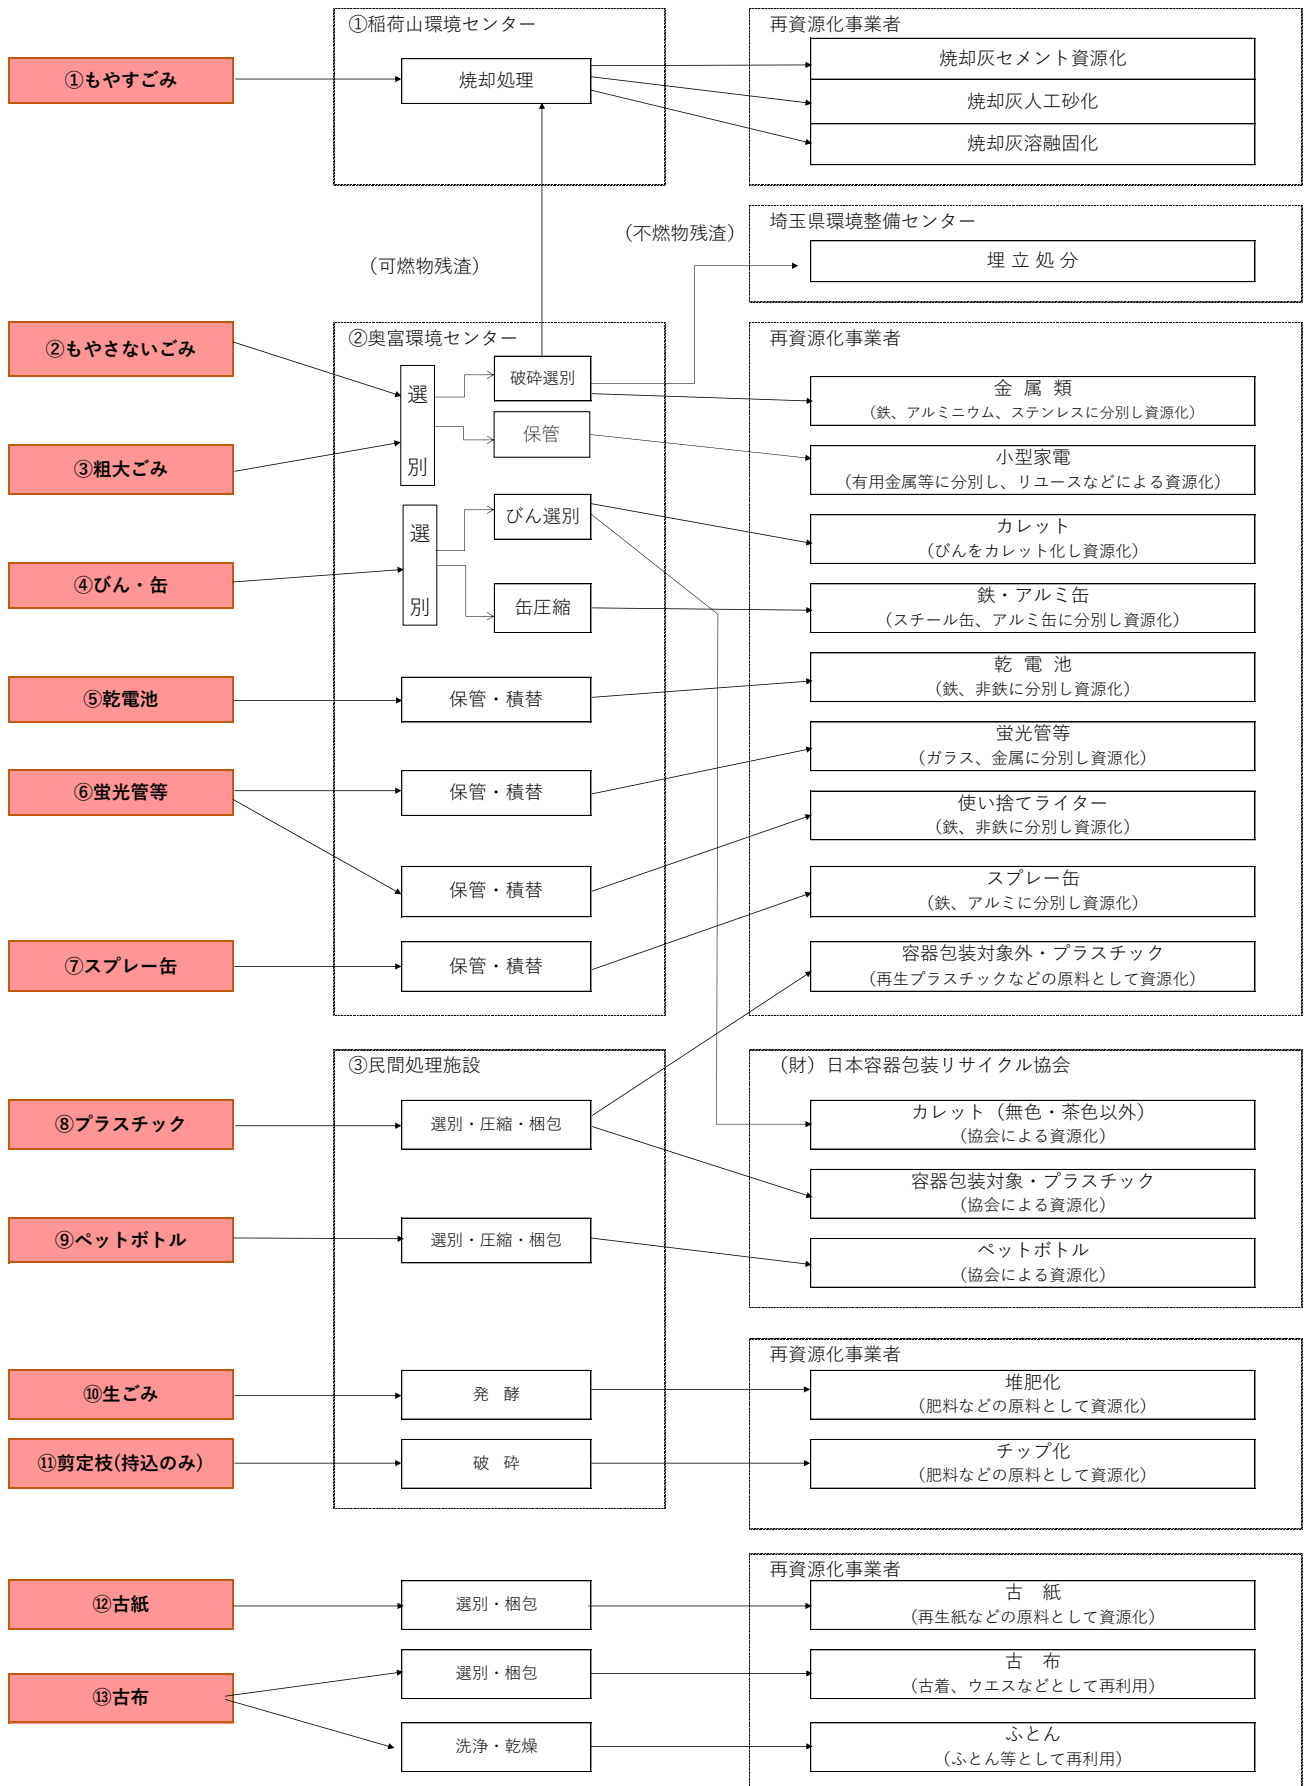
①稲荷山環境センター

再資源化事業者

①もやすごみ

焼却処理

焼却灰セメント資源化

焼却灰人工砂化

焼却灰溶融固化

埼玉県環境整備センター

（不燃物残渣）

埋 立 処 分

（可燃物残渣）

②奥富環境センター

再資源化事業者

②もやさないごみ

選

別

破砕選別

金 属 類
（鉄、アルミニウム、ステンレスに分別し資源化）

保管

③粗大ごみ

小型家電
（有用金属等に分別し、リユースなどによる資源化）

選

別

びん選別

カレット
（びんをカレット化し資源化）

④びん・缶

缶圧縮

鉄・アルミ缶
（スチール缶、アルミ缶に分別し資源化）

⑤乾電池

保管・積替

乾 電 池
（鉄、非鉄に分別し資源化）

蛍光管等
（ガラス、金属に分別し資源化）

⑥蛍光管等

保管・積替

使い捨てライター
（鉄、非鉄に分別し資源化）

保管・積替

スプレー缶
（鉄、アルミに分別し資源化）

⑦スプレー缶

保管・積替

容器包装対象外・プラスチック
（再生プラスチックなどの原料として資源化）

③民間処理施設

（財）日本容器包装リサイクル協会

⑧プラスチック

選別・圧縮・梱包

カレット（無色・茶色以外）
（協会による資源化）

容器包装対象・プラスチック
（協会による資源化）

⑨ペットボトル

選別・圧縮・梱包

ペットボトル
（協会による資源化）

再資源化事業者

⑩生ごみ

発 酵

堆肥化
（肥料などの原料として資源化）

⑪剪定枝(持込のみ)

破 砕

チップ化
（肥料などの原料として資源化）

再資源化事業者

⑫古紙

選別・梱包

古 紙
（再生紙などの原料として資源化）

⑬古布

選別・梱包

古 布
（古着、ウエスなどとして再利用）

洗浄・乾燥

ふとん
（ふとん等として再利用）